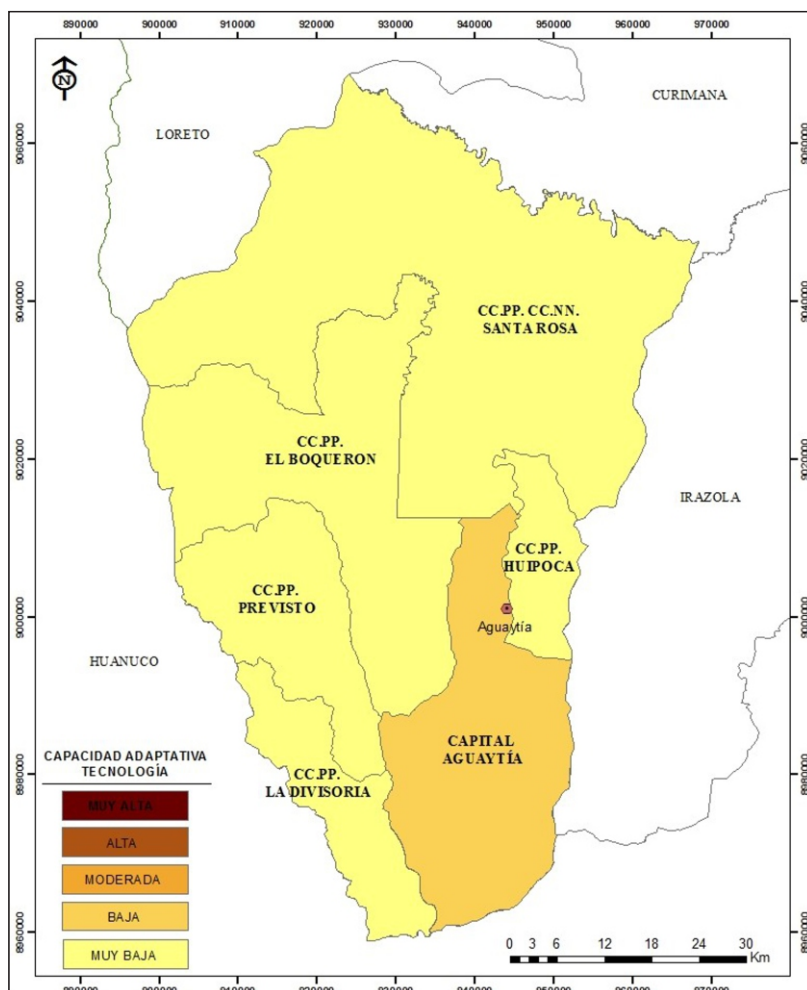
890000 900000 910000 920000 930000 940000 950000 960000 970000

N

CURIMANA

LORETO

9060000

9040000

CC.PP. CC.NN. SANTA ROSA

9020000

CC.PP. EL BOQUERON

IRAZOLA

CC.PP. HUIPOCA

CC.PP. PREVISTO

9000000

Aguaytía

HUANUCO

CAPITAL AGUAYTÍA

CAPACIDAD ADAPTATIVA TECNOLOGÍA

8980000

CC.PP. LA DIVISORIA

MUY ALTA

ALTA

MODERADA

BAJA

8960000

MUY BAJA

0 3 6 12 18 24 30 Km

890000 900000 910000 920000 930000 940000 950000 960000 970000